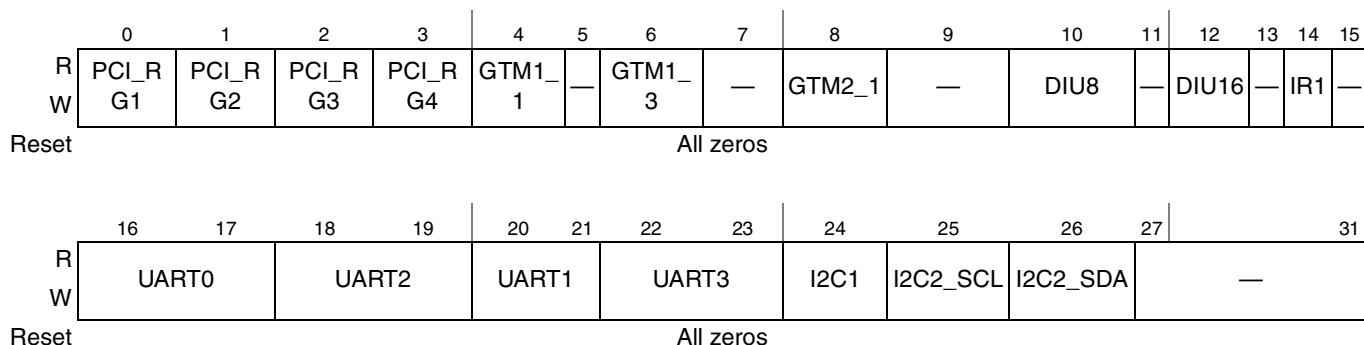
| | 0 | 1 | 2 | 3 | 4 | 5 | 6 | 7 | 8 | 9 | 10 | 11 | 12 | 13 | 14 | 15 |
|---|---|---|---|---|---|---|---|---|---|---|---|---|---|---|---|---|
| R W | PCI_RG1 | PCI_RG2 | PCI_RG3 | PCI_RG4 | GTM1_1 | — | GTM1_3 | — | GTM2_1 | — | DIU8 | — | DIU16 | — | IR1 | — |
| Reset | All zeros | | | | | | | | | | | | | | | |

| | 16 | 17 | 18 | 19 | 20 | 21 | 22 | 23 | 24 | 25 | 26 | 27 | 31 |
|---|---|---|---|---|---|---|---|---|---|---|---|---|---|
| R W | UART0 | | UART2 | | UART1 | | UART3 | | I2C1 | I2C2_SCL | I2C2_SDA | — | |
| Reset | All zeros | | | | | | | | | | | | |